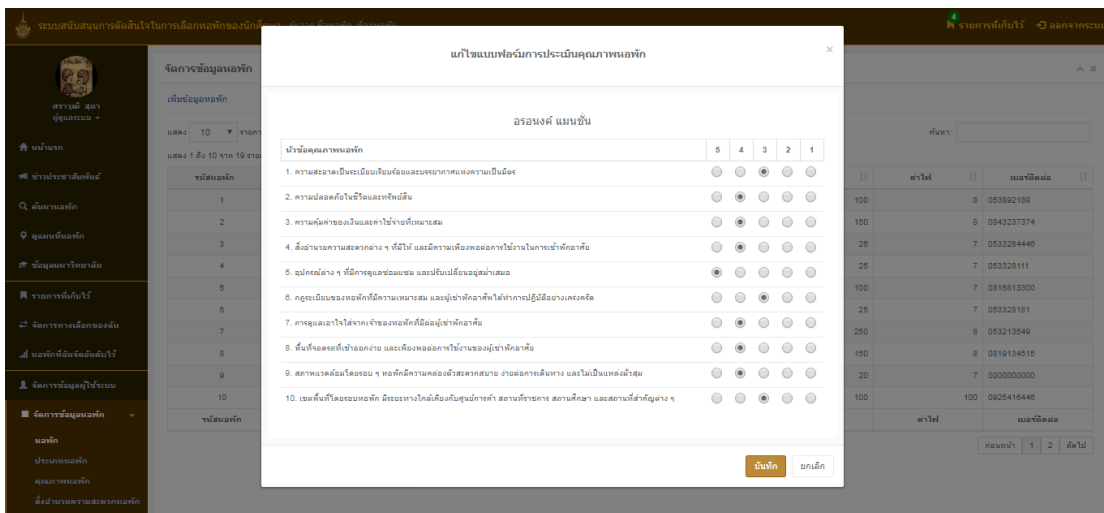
ระบบสนับสนุนการตัดสินใจในการเลือกหอพักของนักศึกษา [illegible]

4 รายการที่เก็บไว้ ออกจากระบบ

สราวุฒิ สุดา
ผู้ดูแลระบบ

หน้าแรก
ข่าวประชาสัมพันธ์
ค้นหาหอพัก
ดูแผนที่หอพัก
ข้อมูลมหาวิทยาลัย
รายการที่เก็บไว้
จัดการทางเลือกของฉัน
หอพักที่ฉันจัดอันดับไว้
จัดการข้อมูลผู้ใช้ระบบ
จัดการข้อมูลหอพัก
หอพัก
ประเภทหอพัก
คุณภาพหอพัก
สิ่งอำนวยความสะดวกหอพัก

จัดการข้อมูลหอพัก
เพิ่มข้อมูลหอพัก
แสดง 10 รายการ
แสดง 1 ถึง 10 จาก 19 รายการ
ค้นหา:

| รหัสหอพัก | | ค่าไฟ | เบอร์ติดต่อ |
|---|---|---|---|
| 1 | 100 | 8 | 053892189 |
| 2 | 150 | 8 | 0843237374 |
| 3 | 26 | 7 | 0533284446 |
| 4 | 25 | 7 | 053329111 |
| 5 | 100 | 7 | 0816813300 |
| 6 | 25 | 7 | 053328181 |
| 7 | 250 | 8 | 053213549 |
| 8 | 150 | 8 | 0819134515 |
| 9 | 20 | 7 | 0000000000 |
| 10 | 100 | 100 | 0925416446 |
| รหัสหอพัก | | ค่าไฟ | เบอร์ติดต่อ |

ก่อนหน้า 1 2 ถัดไป

แก้ไขแบบฟอร์มการประเมินคุณภาพหอพัก

อรอนงค์ แมนชั่น

| หัวข้อคุณภาพหอพัก | 5 | 4 | 3 | 2 | 1 |
|---|---|---|---|---|---|
| 1. ความสะอาดเป็นระเบียบเรียบร้อยและบรรยากาศแห่งความเป็นมิตร | | | ● | | |
| 2. ความปลอดภัยในชีวิตและทรัพย์สิน | | ● | | | |
| 3. ความคุ้มค่าของเงินและค่าใช้จ่ายที่เหมาะสม | | ● | | | |
| 4. สิ่งอำนวยความสะดวกต่าง ๆ ที่มีให้ และมีความเพียงพอต่อการใช้งานในการเข้าพักอาศัย | | ● | | | |
| 5. อุปกรณ์ต่าง ๆ ที่มีการดูแลซ่อมแซม และปรับเปลี่ยนอยู่สม่ำเสมอ | ● | | | | |
| 6. กฎระเบียบของหอพักที่มีความเหมาะสม และผู้เข้าพักอาศัยได้ทำการปฏิบัติอย่างเคร่งครัด | | | ● | | |
| 7. การดูแลเอาใจใส่จากเจ้าของหอพักที่มีต่อผู้เข้าพักอาศัย | | ● | | | |
| 8. พื้นที่จอดรถที่เข้าออกง่าย และเพียงพอต่อการใช้งานของผู้เข้าพักอาศัย | | ● | | | |
| 9. สภาพแวดล้อมโดยรอบ ๆ หอพักมีความคล่องตัวสะดวกสบาย ง่ายต่อการเดินทาง และไม่เป็นแหล่งมั่วสุม | | ● | | | |
| 10. เขตพื้นที่โดยรอบหอพัก มีระยะทางใกล้เคียงกับศูนย์การค้า สถานที่ราชการ สถานศึกษา และสถานที่สำคัญต่าง ๆ | | | ● | | |

บันทึก ยกเลิก